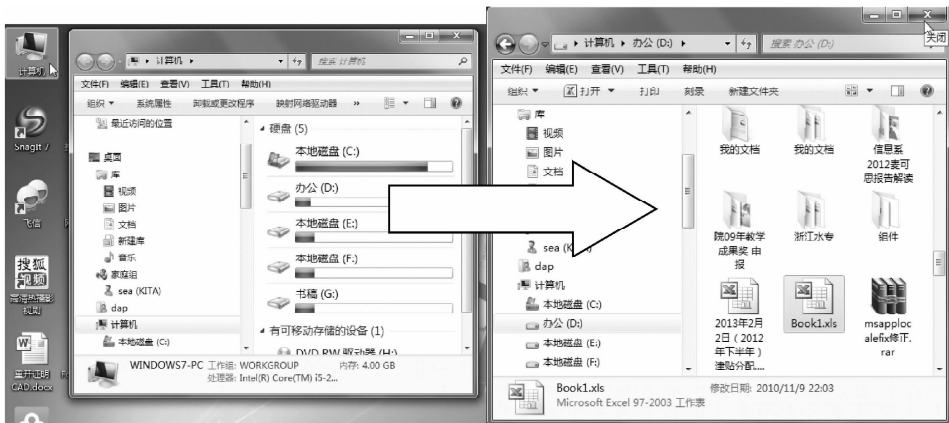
计算机
Snagit 7
飞信
搜狐视频
高清热播影视剧
黑井证明CAD.docx

计算机 ▸
搜索 计算机
文件(F) 编辑(E) 查看(V) 工具(T) 帮助(H)
组织 ▾ 系统属性 卸载或更改程序 映射网络驱动器 »
最近访问的位置
桌面
库
视频
图片
文档
新建库
音乐
家庭组
sea (KITA)
dap
计算机
本地磁盘 (C:)
硬盘 (5)
本地磁盘 (C:)
办公 (D:)
本地磁盘 (E:)
本地磁盘 (F:)
书稿 (G:)
有可移动存储的设备 (1)
DVD RW 驱动器 (H:)
WINDOWS7-PC 工作组: WORKGROUP 内存: 4.00 GB
处理器: Intel(R) Core(TM) i5-2...

关闭
计算机 ▸ 办公 (D:) ▸
搜索 办公 (D:)
文件(F) 编辑(E) 查看(V) 工具(T) 帮助(H)
组织 ▾ 打开 ▾ 打印 刻录 新建文件夹
库
视频
图片
文档
sea (K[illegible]
dap
计算机
本地磁盘 (C:)
办公 (D:)
本地磁盘 (E:)
本地磁盘 (F:)
我的文档
我的文档
信息系2012麦可思报告解读
院09年教学成果奖 申报
浙江水专
组件
2013年2月2日（2012年下半年）述职分配...
Book1.xls
msapplocalefix修正.rar
Book1.xls 修改日期: 2010/11/9 22:03
Microsoft Excel 97-2003 工作表